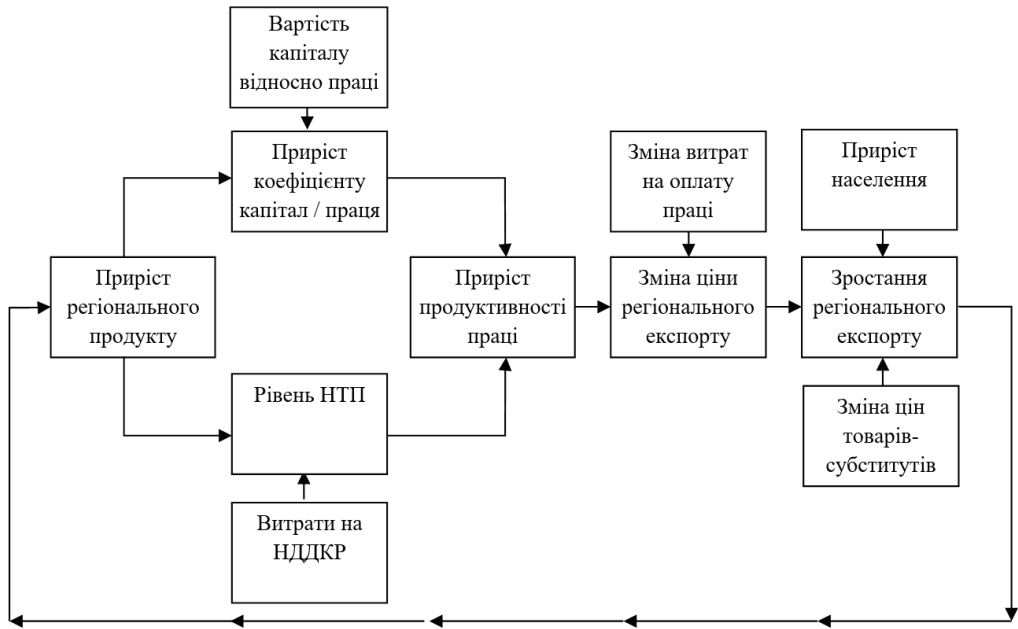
Вартість капіталу відносно праці

Приріст коефіцієнту капітал / праця

Приріст регіонального продукту

Рівень НТП

Витрати на НДДКР

Приріст продуктивності праці

Зміна витрат на оплату праці

Зміна ціни регіонального експорту

Приріст населення

Зростання регіонального експорту

Зміна цін товарів-субститутів